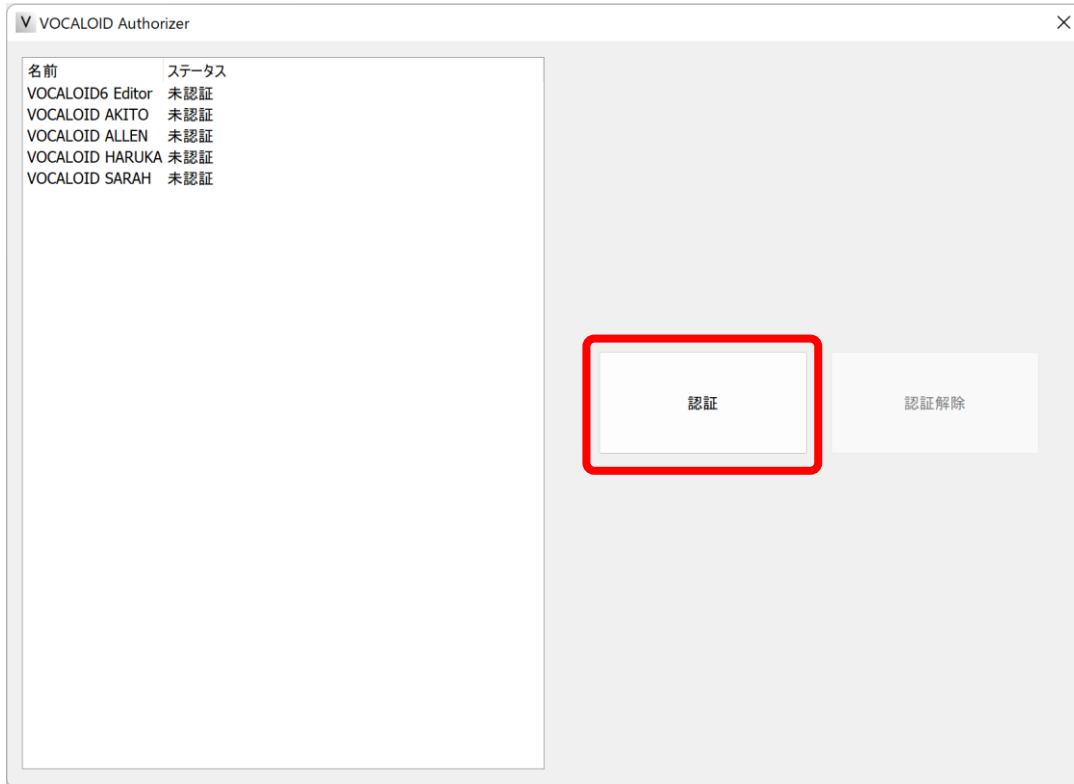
V VOCALOID Authorizer

×

| 名前 | ステータス |
|---|---|
| VOCALOID6 Editor | 未認証 |
| VOCALOID AKITO | 未認証 |
| VOCALOID ALLEN | 未認証 |
| VOCALOID HARUKA | 未認証 |
| VOCALOID SARAH | 未認証 |

認証

認証解除